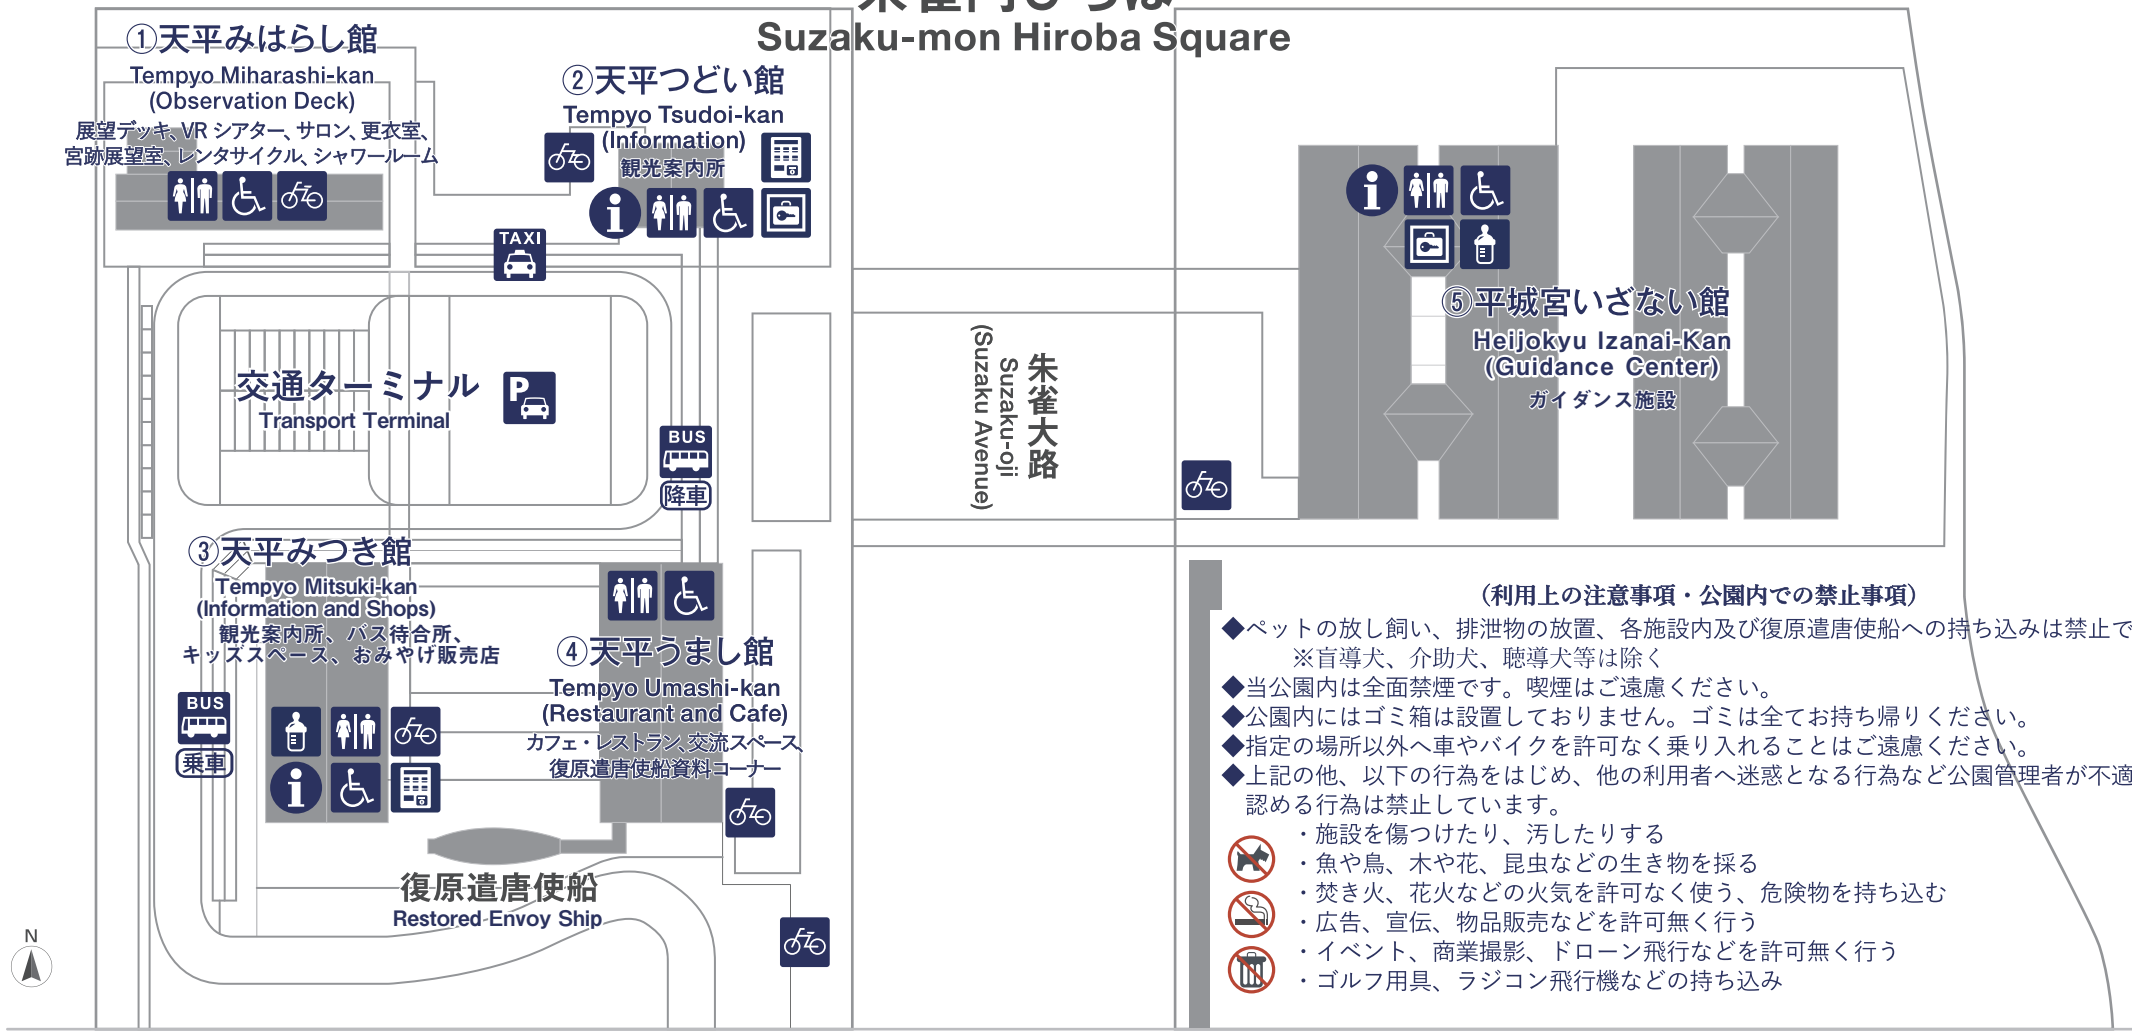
Suzaku-mon Hiroba Square

①天平みはらし館
Tempyo Miharashi-kan
(Observation Deck)
展望デッキ、VR シアター、サロン、更衣室、宮跡展望室、レンタサイクル、シャワールーム

②天平つどい館
Tempyo Tsudoi-kan
(Information)
観光案内所

TAXI

交通ターミナル
Transport Terminal

BUS
降車

③天平みつき館
Tempyo Mitsuki-kan
(Information and Shops)
観光案内所、バス待合所、キッズスペース、おみやげ販売店

BUS
乗車

④天平うまし館
Tempyo Umashi-kan
(Restaurant and Cafe)
カフェ・レストラン、交流スペース、復原遣唐使船資料コーナー

復原遣唐使船
Restored Envoy Ship

N

朱雀大路
Suzaku-oji
(Suzaku Avenue)

⑤平城宮いざない館
Heijokyu Izanai-Kan
(Guidance Center)
ガイダンス施設

（利用上の注意事項・公園内での禁止事項）
◆ペットの放し飼い、排泄物の放置、各施設内及び復原遣唐使船への持ち込みは禁止で
※盲導犬、介助犬、聴導犬等は除く
◆当公園内は全面禁煙です。喫煙はご遠慮ください。
◆公園内にはゴミ箱は設置しておりません。ゴミは全てお持ち帰りください。
◆指定の場所以外へ車やバイクを許可なく乗り入れることはご遠慮ください。
◆上記の他、以下の行為をはじめ、他の利用者へ迷惑となる行為など公園管理者が不適認める行為は禁止しています。
・施設を傷つけたり、汚したりする
・魚や鳥、木や花、昆虫などの生き物を採る
・焚き火、花火などの火気を許可なく使う、危険物を持ち込む
・広告、宣伝、物品販売などを許可無く行う
・イベント、商業撮影、ドローン飛行などを許可無く行う
・ゴルフ用具、ラジコン飛行機などの持ち込み